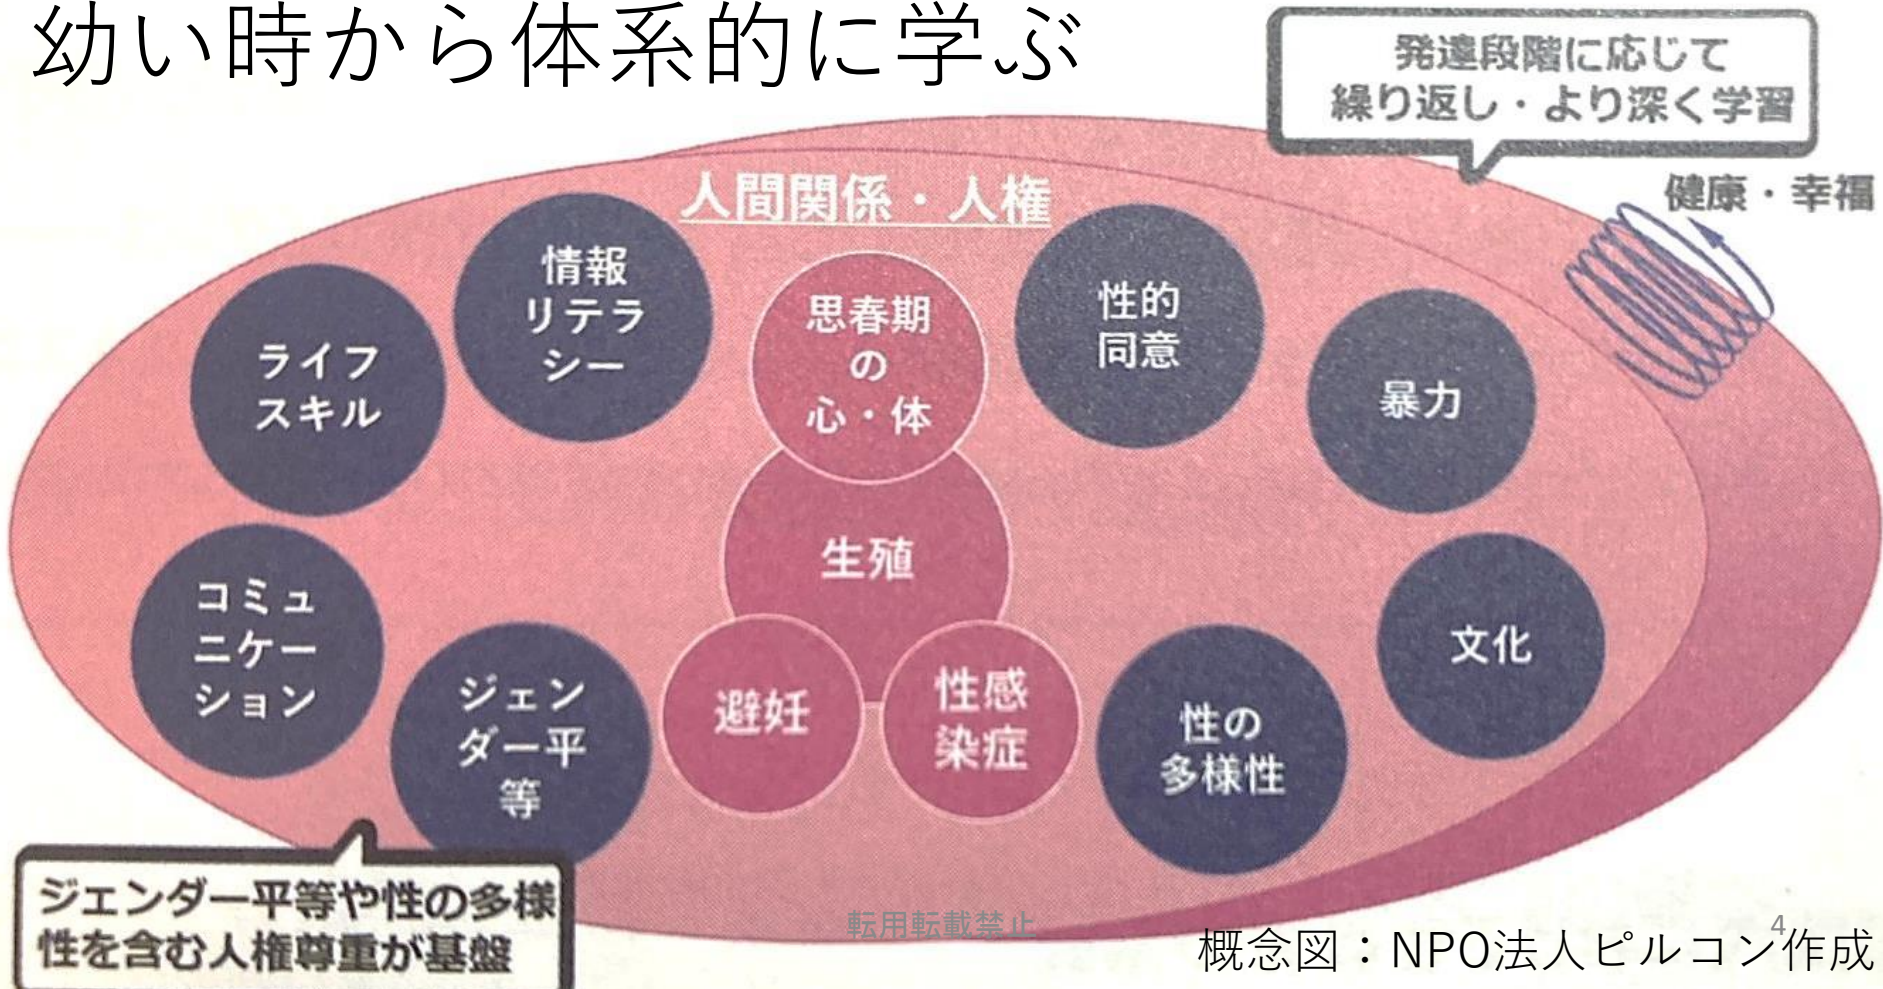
幼い時から体系的に学ぶ

発達段階に応じて
繰り返し・より深く学習

健康・幸福

人間関係・人権

ライフスキル

情報リテラシー

思春期の心・体

性的同意

暴力

生殖

コミュニケーション

ジェンダー平等

避妊

性感染症

性の多様性

文化

ジェンダー平等や性の多様性を含む人権尊重が基盤

転用転載禁止

4

概念図：NPO法人ピルコン作成